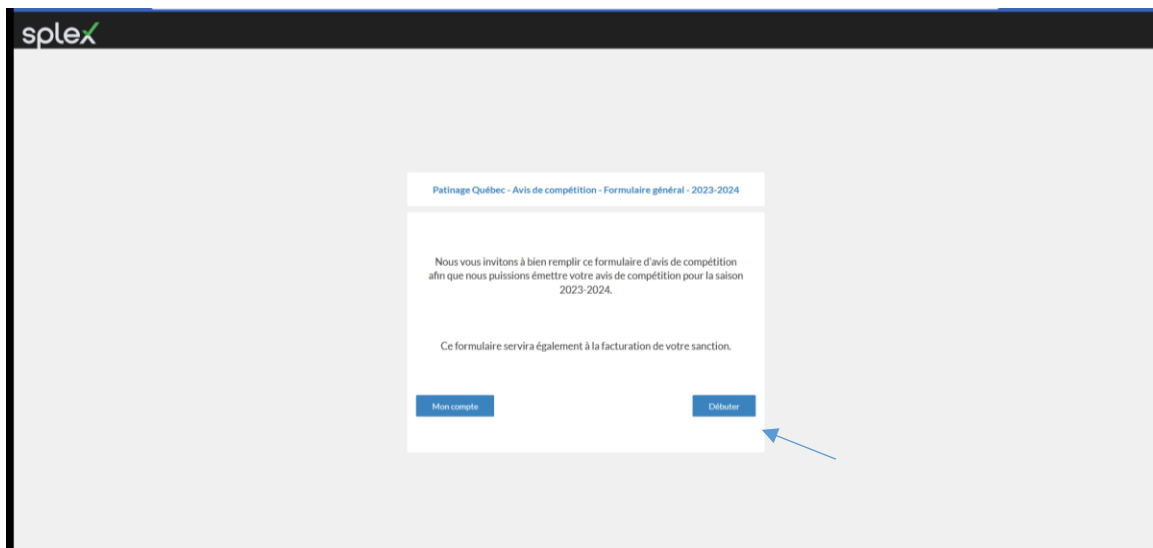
splex

Patinage Québec - Avis de compétition - Formulaire général - 2023-2024

Nous vous invitons à bien remplir ce formulaire d'avis de compétition afin que nous puissions émettre votre avis de compétition pour la saison 2023-2024.

Ce formulaire servira également à la facturation de votre sanction.

Mon compte

Débuter